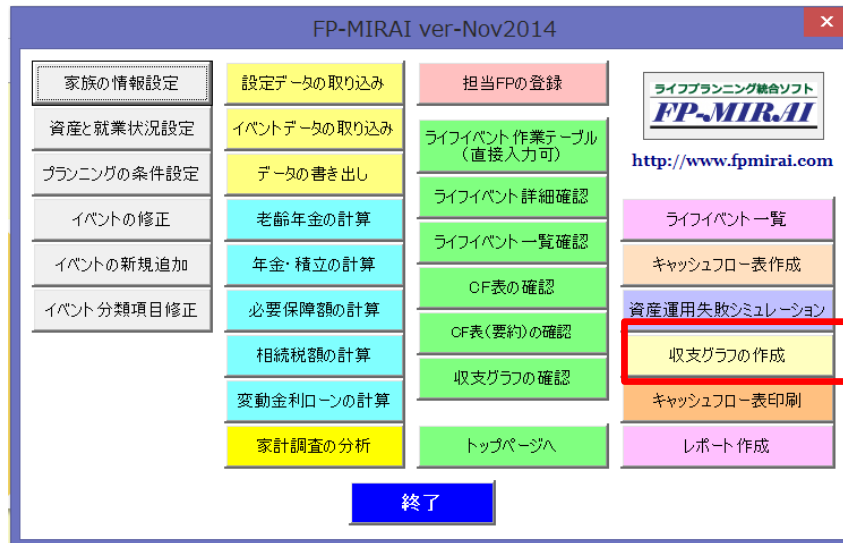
FP-MIRAI ver-Nov2014

家族の情報設定

資産と就業状況設定

プランニングの条件設定

イベントの修正

イベントの新規追加

イベント分類項目修正

設定データの取り込み

イベントデータの取り込み

データの書き出し

老齢年金の計算

年金・積立の計算

必要保障額の計算

相続税額の計算

変動金利ローンの計算

家計調査の分析

担当FPの登録

ライフイベント作業テーブル（直接入力可）

ライフイベント詳細確認

ライフイベント一覧確認

CF表の確認

CF表（要約）の確認

収支グラフの確認

トップページへ

ライフプランニング統合ソフト

FP-MIRAI

http://www.fpmirai.com

ライフイベント一覧

キャッシュフロー表作成

資産運用失敗シミュレーション

収支グラフの作成

キャッシュフロー表印刷

レポート作成

終了